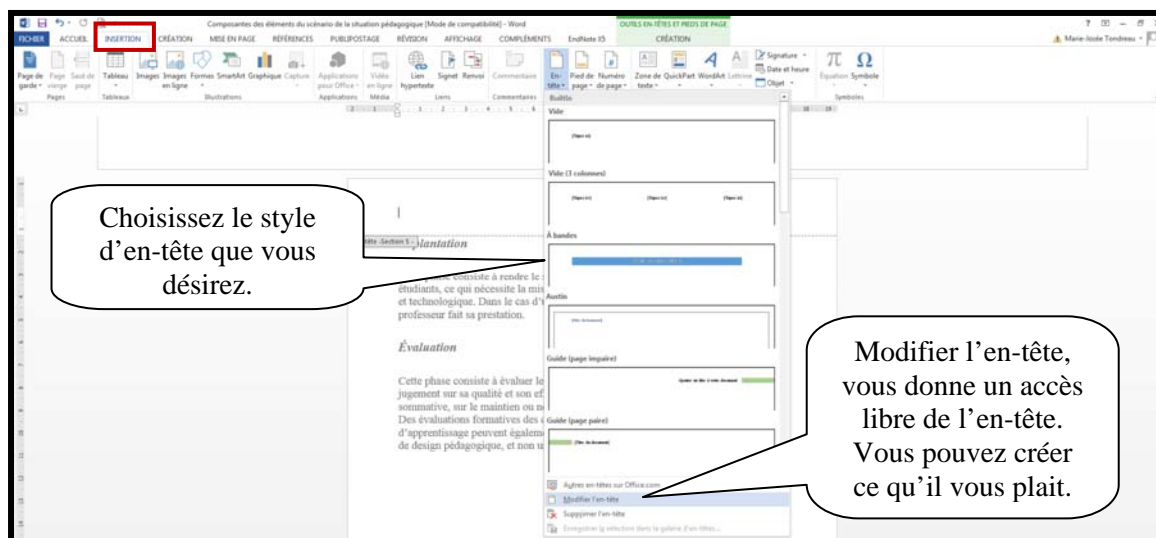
Composantes des éléments du scénario de la situation pédagogique [Mode de compatibilité] - Word

OUTILS EN-TÊTES ET PIEDS DE PAGE

CRÉATION

? – ×

FICHIER ACCUEIL INSERTION CRÉATION MISE EN PAGE RÉFÉRENCES PUBLIPOSTAGE RÉVISION AFFICHAGE COMPLÉMENTS EndNote X5 CRÉATION

Marie-Josée Tondreau

Page de garde Page vierge Saut de page Pages

Tableau Tableaux

Images Images en ligne Formes SmartArt Graphique Capture Illustrations

Applications pour Office Applications

Vidéo en ligne Média

Lien hypertexte Signet Renvoi Liens

Commentaire Commentaires

En-tête Pied de page Numéro de page Zone de texte QuickPart WordArt Lettrine

Signature Date et heure Objet

Équation Symbole Symboles

Builtin

Vide

[Tapez ici]

Vide (3 colonnes)

[Tapez ici] [Tapez ici] [Tapez ici]

À bandes

Austin

[Titre du document]

Guide (page impaire)

Guide (page paire)

[Titre du document]

Autres en-têtes sur Office.com

Modifier l'en-tête

Supprimer l'en-tête

Enregistrer la sélection dans la galerie d'en-têtes...

En-tête -Section 1- plantation

... consiste à rendre le ... étudiants, ce qui nécessite la mis... et technologique. Dans le cas d'... professeur fait sa prestation.

Évaluation

Cette phase consiste à évaluer le... jugement sur sa qualité et son ef... sommative, sur le maintien ou n... Des évaluations formatives des ... d'apprentissage peuvent égalem... de design pédagogique, et non u...

Choisissez le style d'en-tête que vous désirez.

Modifier l'en-tête, vous donne un accès libre de l'en-tête. Vous pouvez créer ce qu'il vous plait.